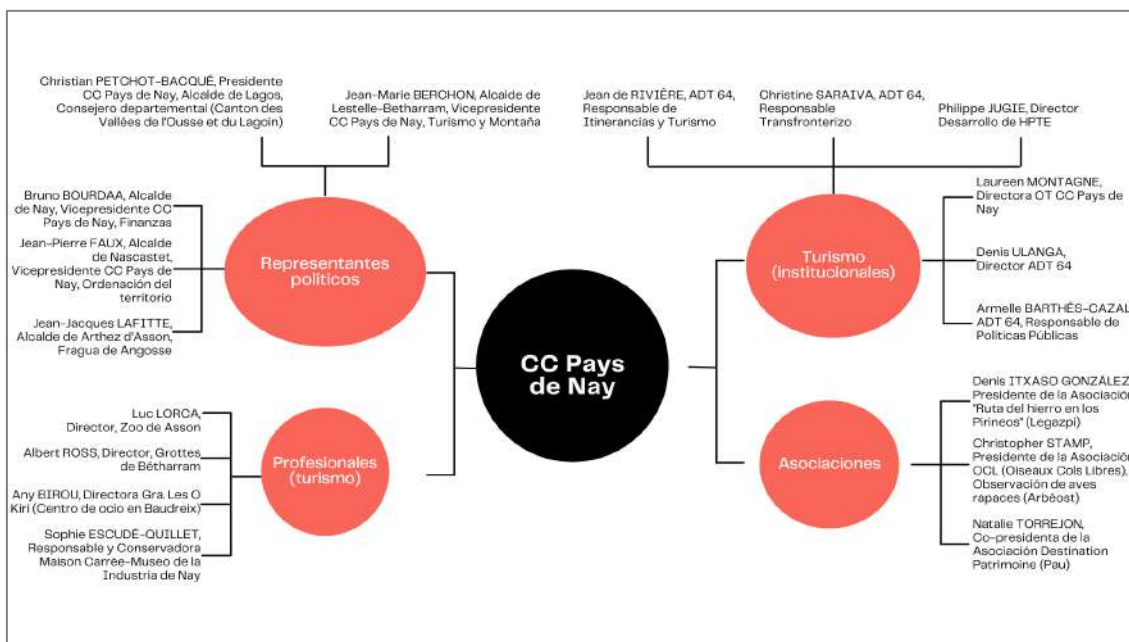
Christian PETCHOT-BACQUÉ, Presidente CC Pays de Nay, Alcalde de Lagos, Consejero departemental (Canton des Vallées de l'Ousse et du Lagoin)

Jean-Marie BERCHON, Alcalde de Lestelle-Betharram, Vicepresidente CC Pays de Nay, Turismo y Montaña

Jean de RIVIÈRE, ADT 64, Responsable de Itinerancias y Turismo

Christine SARAIVA, ADT 64, Responsable Transfronterizo

Philippe JUGIE, Director Desarrollo de HPTE

Bruno BOURDAA, Alcalde de Nay, Vicepresidente CC Pays de Nay, Finanzas

Jean-Pierre FAUX, Alcalde de Nascastet, Vicepresidente CC Pays de Nay, Ordenación del territorio

Jean-Jacques LAFITTE, Alcalde de Arthez d'Asson, Fragua de Angosse

Representantes políticos

Laureen MONTAGNE, Directora OT CC Pays de Nay

Turismo (institucionales)

Denis ULANGA, Director ADT 64

Armelle BARTHÉS-CAZAL ADT 64, Responsable de Políticas Públicas

CC Pays de Nay

Luc LORCA, Director, Zoo de Asson

Albert ROSS, Director, Grottes de Bétharram

Profesionales (turismo)

Any BIROU, Directora Gra. Les O Kiri (Centro de ocio en Baudreix)

Sophie ESCUDÉ-QUILLET, Responsable y Conservadora Maison Carrée-Museo de la Industria de Nay

Denis ITXASO GONZÁLEZ Presidente de la Asociació "Ruta del hierro en los Pirineos" (Legazpi)

Christopher STAMP, Presidente de la Asociació OCL (Oiseaux Cols Libres), Observación de aves rapaces (Arbéost)

Asociaciones

Natalie TORREJON, Co-presidenta de la Asociación Destination Patrimoine (Pau)